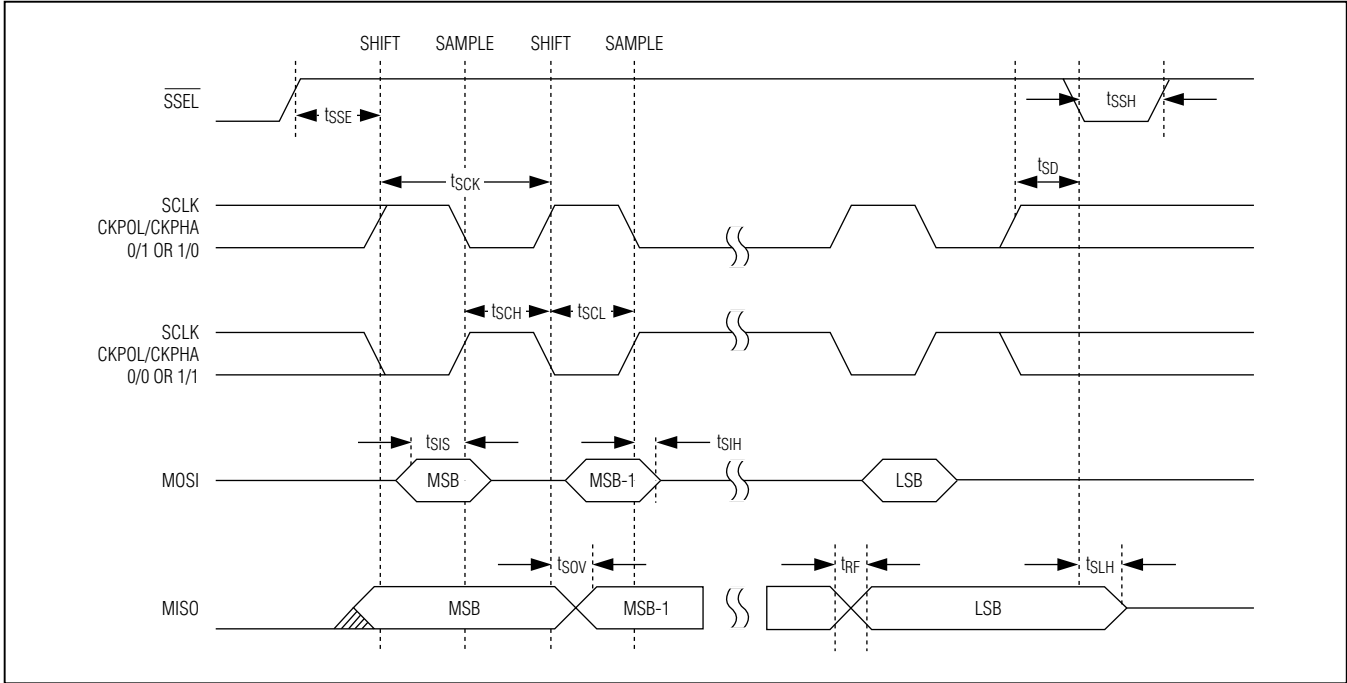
SHIFT SAMPLE SHIFT SAMPLE

$\overline{SSEL}$

$t_{SSE}$

$t_{SSH}$

$t_{SCK}$

$t_{SD}$

SCLK CKPOL/CKPHA 0/1 OR 1/0

$t_{SCH}$ $t_{SCL}$

SCLK CKPOL/CKPHA 0/0 OR 1/1

$t_{SIS}$

$t_{SIH}$

MOSI MSB MSB-1 LSB

$t_{SOV}$

$t_{RF}$

$t_{SLH}$

MISO MSB MSB-1 LSB